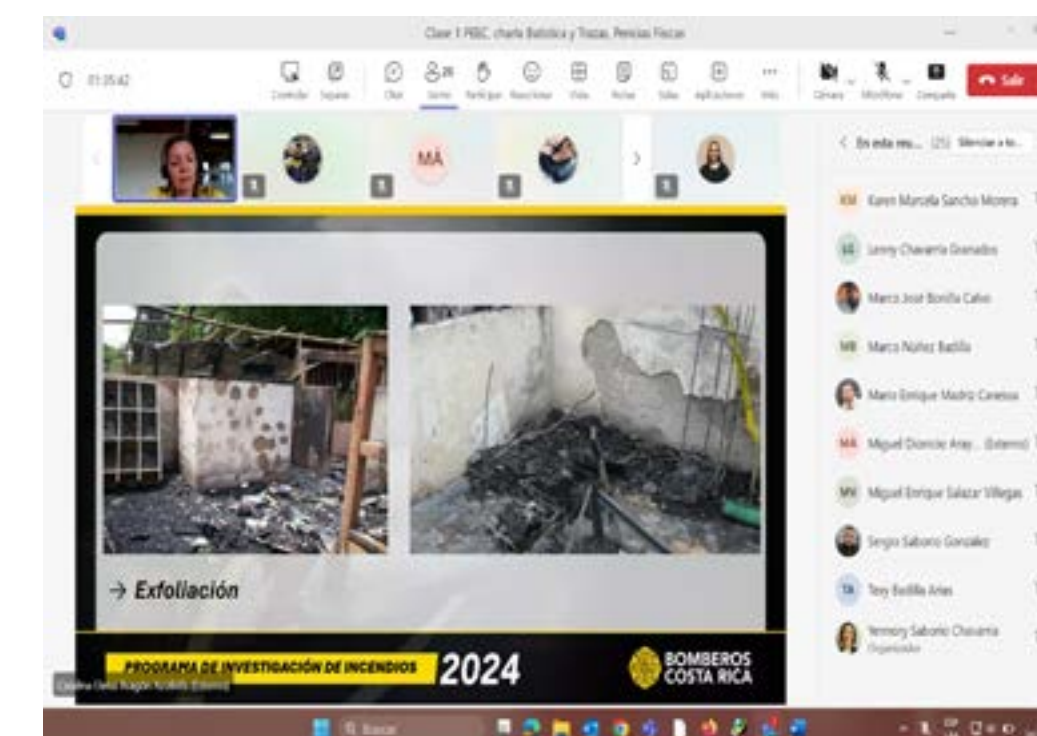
Clase 1 PIBC, charla Balística y Trazas, Pericias Físicas

01:35:42

Controlar Separar Chat Gente Participar Reacciones Vista Notas Salas Aplicaciones Más Cámara Micrófono Compartir Salir

MÁ

< En esta reu... (25) Silenciar a to...

KM Karen Marcela Sancho Morera
LG Lenny Chavarría Granados
Marco José Bonilla Calvo
MB Marco Núñez Badilla
Mario Enrique Madriz Cerezo
MA Miguel Dionicio Aray... (Externo)
MV Miguel Enrique Salazar Villegas
Sergio Saborío González
TA Tery Badilla Arias
Yerniory Saborío Chavarría
Organizador

→ Exfoliación

PROGRAMA DE INVESTIGACIÓN DE INCENDIOS 2024

BOMBEROS COSTA RICA

Carolina Dena Aragón Acuña (Externo)

Buscar